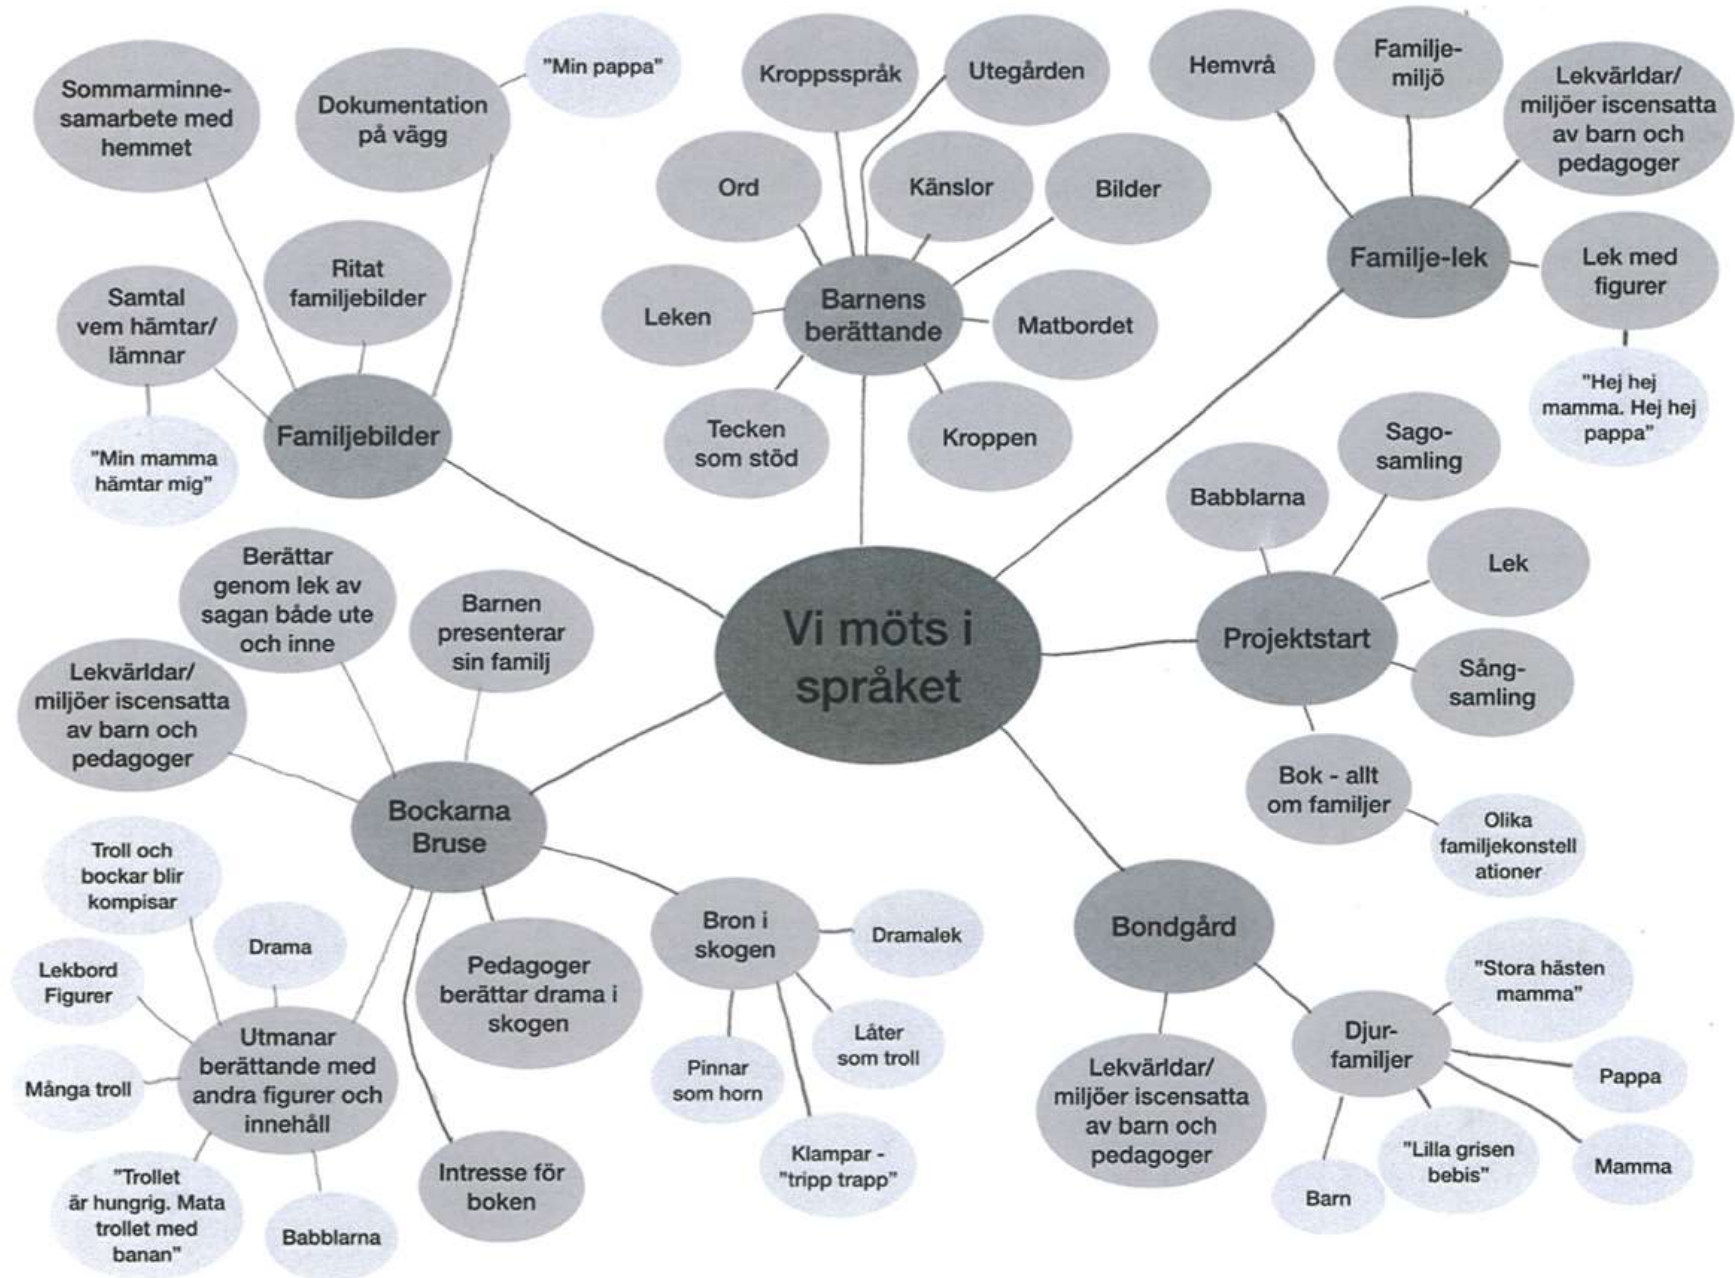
Vi möts i språket

Familjebilder

Sommarminne-samarbete med hemmet

Dokumentation på vägg

"Min pappa"

Ritat familjebilder

Samtal vem hämtar/lämnar

"Min mamma hämtar mig"

Barnens berättande

Kroppsspråk

Utegården

Ord

Känslor

Bilder

Leken

Matbordet

Tecken som stöd

Kroppen

Familje-lek

Hemvrå

Familje-miljö

Lekvärldar/miljöer iscensatta av barn och pedagoger

Lek med figurer

"Hej hej mamma. Hej hej pappa"

Projektstart

Babblarna

Saga-samling

Lek

Sång-samling

Bok - allt om familjer

Olika familjekonstellationer

Bondgård

Lekvärldar/miljöer iscensatta av barn och pedagoger

Djur-familjer

"Stora hästen mamma"

Pappa

Mamma

"Lilla grisen bebis"

Barn

Bockarna Bruse

Berättar genom lek av sagan både ute och inne

Barnen presenterar sin familj

Lekvärldar/miljöer iscensatta av barn och pedagoger

Bron i skogen

Dramalek

Låter som troll

Pinnar som horn

Klampar - "tripp trapp"

Pedagoger berättar drama i skogen

Intresse för boken

Utmanar berättande med andra figurer och innehåll

Troll och bockar blir kompisar

Drama

Lekbord Figurer

Många troll

"Trollet är hungrig. Mata trollet med banan"

Babblarna